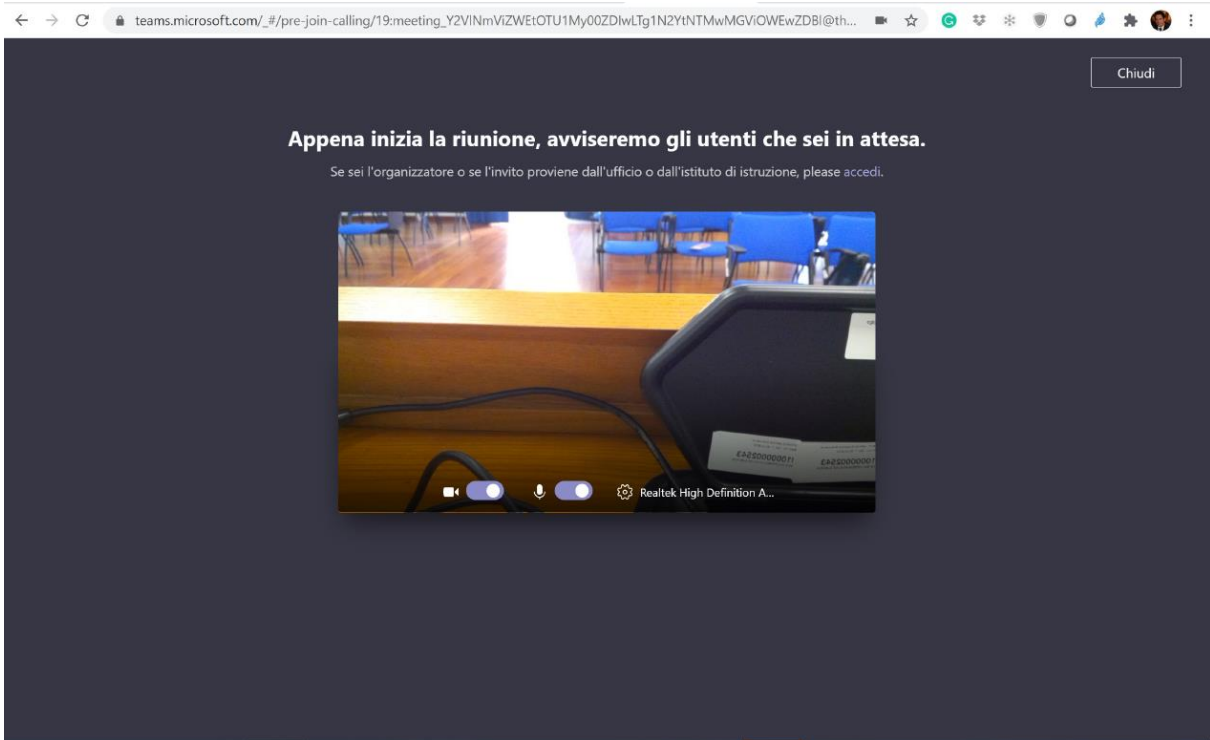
teams.microsoft.com/_#/pre-join-calling/19:meeting_Y2VlNmViZWEtOTU1My00ZDIwLTg1N2YtNTMwMGViOWEwZDBl@th...

Chiudi

Appena inizia la riunione, avviseremo gli utenti che sei in attesa.

Se sei l'organizzatore o se l'invito proviene dall'ufficio o dall'istituto di istruzione, please accedi.

Realtek High Definition A...